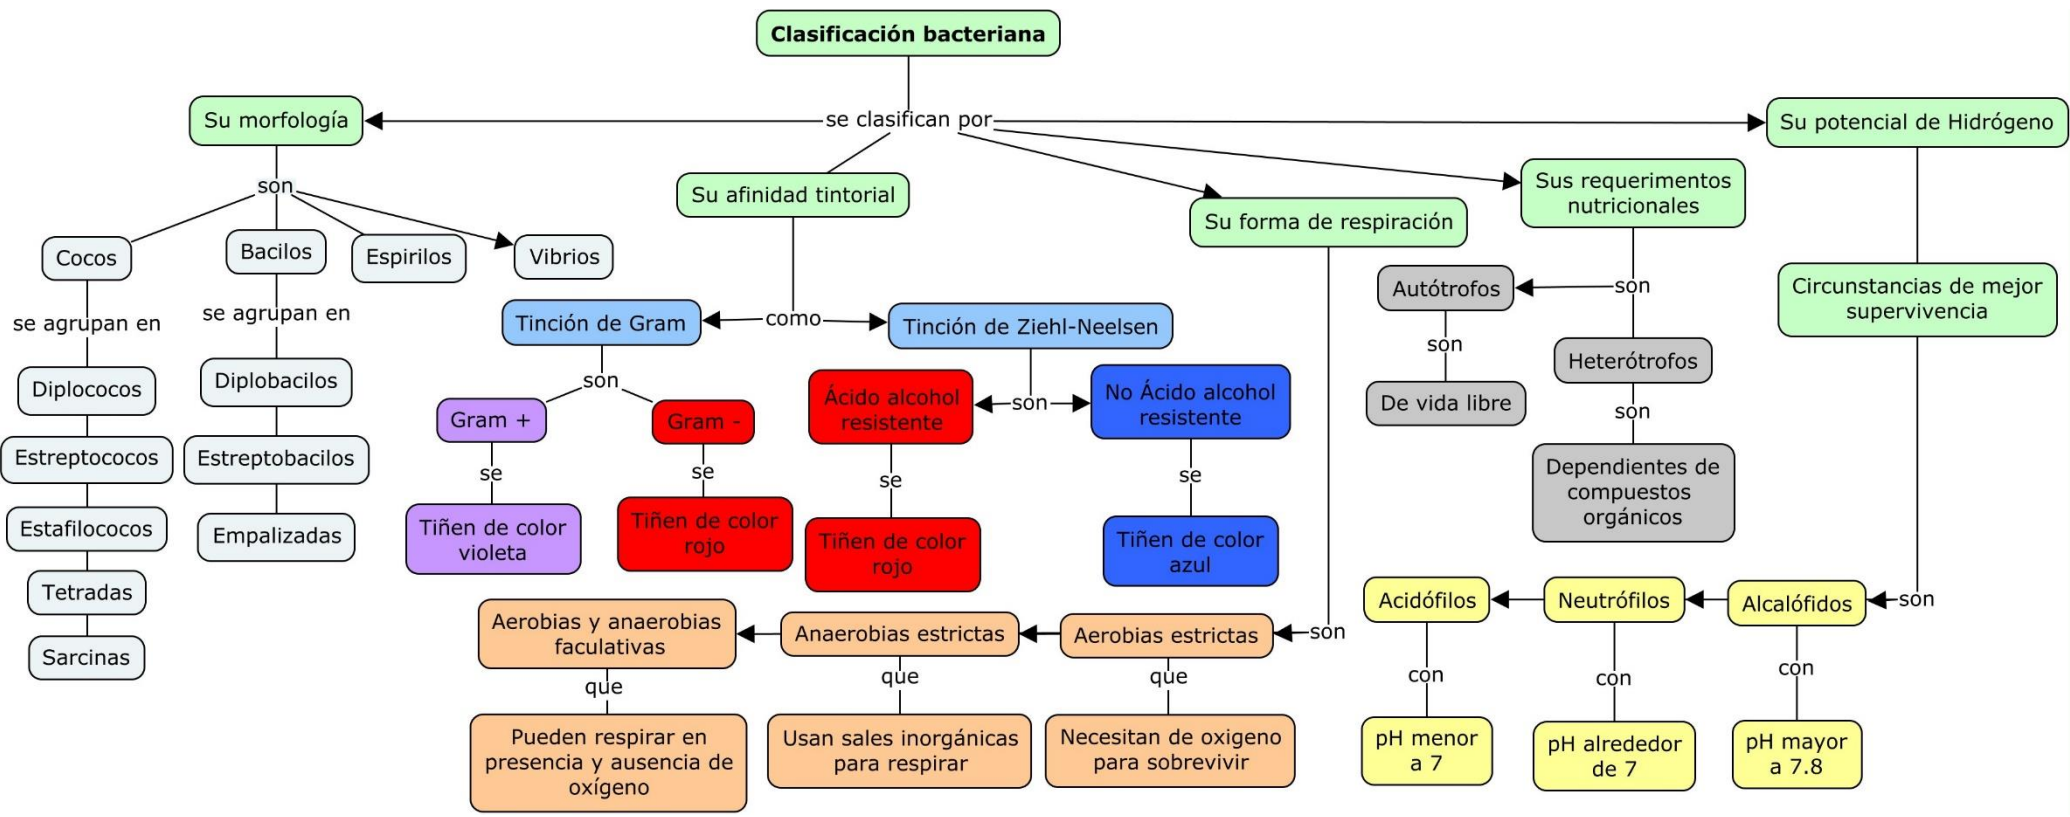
Clasificación bacteriana

se clasifican por

Su morfología

son

Cocos

Bacilos

Espirilos

Vibrios

se agrupan en

Diplococos

Estreptococos

Estafilococos

Tetradas

Sarcinas

se agrupan en

Diplobacilos

Estreptobacilos

Empalizadas

Su afinidad tintorial

como

Tinción de Gram

son

Gram +

se

Tiñen de color violeta

Gram -

se

Tiñen de color rojo

Tinción de Ziehl-Neelsen

son

Ácido alcohol resistente

se

Tiñen de color rojo

No Ácido alcohol resistente

se

Tiñen de color azul

Su forma de respiración

son

Aerobias estrictas

que

Necesitan de oxigeno para sobrevivir

Anaerobias estrictas

que

Usan sales inorgánicas para respirar

Aerobias y anaerobias faculativas

que

Pueden respirar en presencia y ausencia de oxígeno

Sus requerimentos nutricionales

son

Autótrofos

son

De vida libre

Heterótrofos

son

Dependientes de compuestos orgánicos

Su potencial de Hidrógeno

Circunstancias de mejor supervivencia

son

Alcalófidos

con

pH mayor a 7.8

Neutrófilos

con

pH alrededor de 7

Acidófilos

con

pH menor a 7